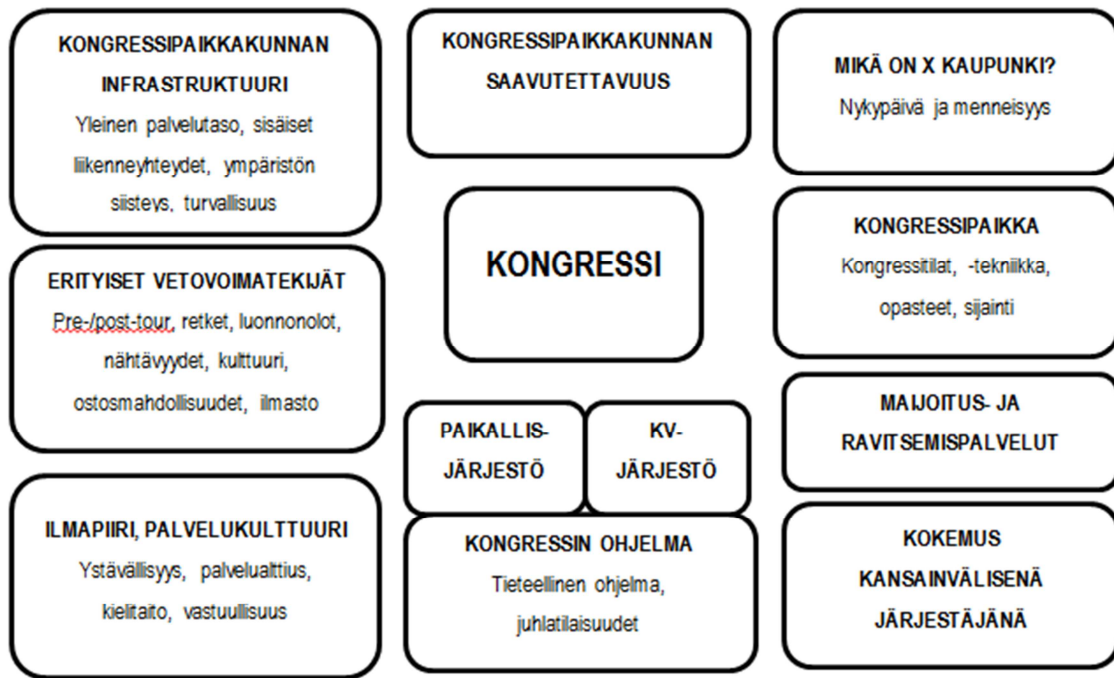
KONGRESSIPAIKKAKUNNAN INFRASTRUKTUURI
Yleinen palvelutaso, sisäiset liikenneyhteydet, ympäristön siisteys, turvallisuus

KONGRESSIPAIKKAKUNNAN SAAVUTETTAVUUS

MIKÄ ON X KAUPUNKI?
Nykypäivä ja menneisyys

ERITYISET VETOVOIMATEKIJÄT
Pre-/post-tour, retket, luonnonolot, nähtävyydet, kulttuuri, ostosmahdollisuudet, ilmasto

KONGRESSI

KONGRESSIPAIKKA
Kongressitilat, -tekniikka, opasteet, sijainti

PAIKALLIS-JÄRJESTÖ

KV-JÄRJESTÖ

MAJOITUS- JA RAVITSEMISPALVELUT

ILMAPIIRI, PALVELUKULTTUURI
Ystävällisyys, palvelualttius, kielitaito, vastuullisuus

KONGRESSIN OHJELMA
Tieteellinen ohjelma, juhlatilaisuudet

KOKEMUS KANSAINVÄLISENÄ JÄRJESTÄJÄNÄ